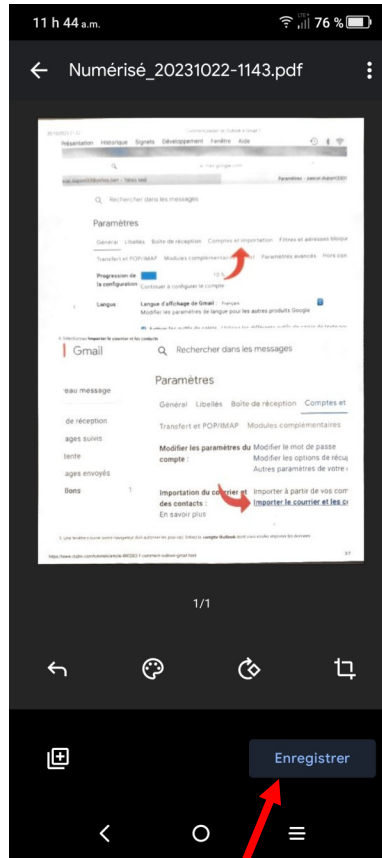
11 h 44 a.m.

76 %

Numérisé_20231022-1143.pdf

Présentation Historique Signets Développement Fenêtre Aide

Rechercher dans les messages

Paramètres

Général Libellés Boîte de réception Comptes et importation Filtres et adresses bloquées

Transfert et POP/IMAP Modules complémentaires Paramètres avancés Hors connexion

Progression de la configuration

Langue : Langue d'affichage de Gmail : Français

Modifier les paramètres de langue pour les autres produits Google

Gmail

Rechercher dans les messages

eau message

de réception

ages suivis

tente

ages envoyés

tions

Paramètres

Général Libellés Boîte de réception Comptes et

Transfert et POP/IMAP Modules complémentaires

Modifier les paramètres du compte :

Modifier le mot de passe

Modifier les options de récup

Autres paramètres de votre c

Importation du courrier et des contacts :

En savoir plus

Importer à partir de vos com

Importer le courrier et les c

1/1

Enregistrer